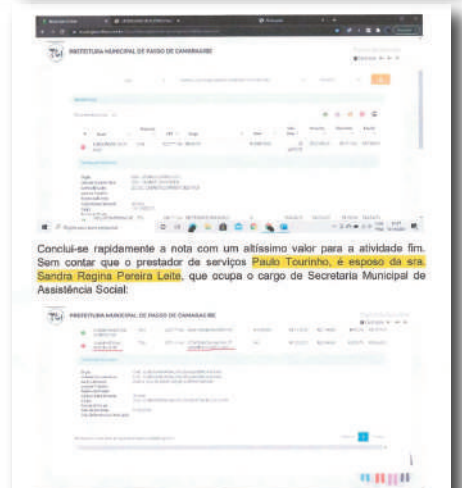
PREFEITURA MUNICIPAL DE PASSO DE CAMARAGIBE

Conclui-se rapidamente a nota com um altíssimo valor para a atividade fim. Sem contar que o prestador de serviços Paulo Tourinho, é esposo da sra. Sandra Regina Pereira Leite, que ocupa o cargo de Secretaria Municipal de Assistência Social:

PREFEITURA MUNICIPAL DE PASSO DE CAMARAGIBE